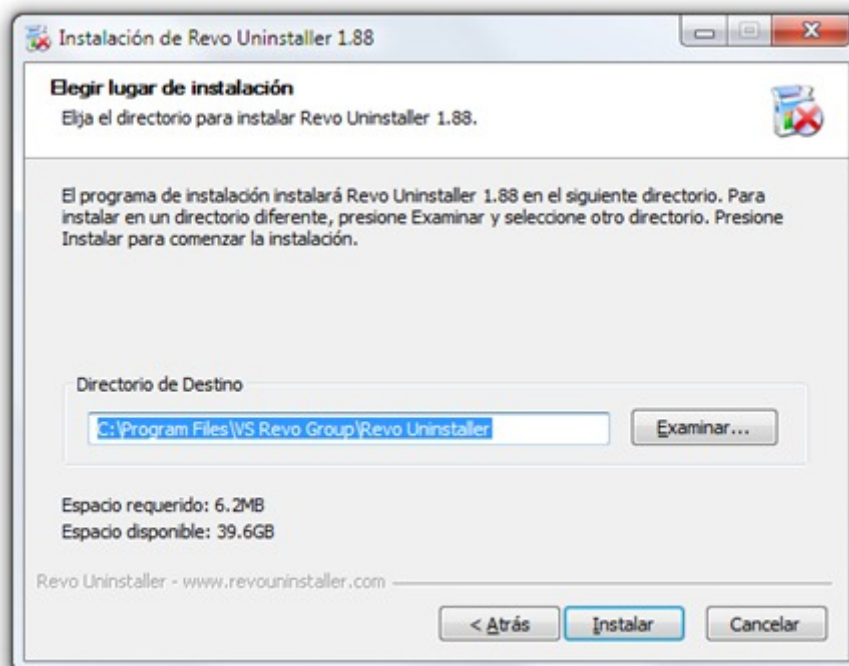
Instalación de Revo Uninstaller 1.88

Elegir lugar de instalación
Elija el directorio para instalar Revo Uninstaller 1.88.

El programa de instalación instalará Revo Uninstaller 1.88 en el siguiente directorio. Para instalar en un directorio diferente, presione Examinar y seleccione otro directorio. Presione Instalar para comenzar la instalación.

Directorio de Destino

C:\Program Files\VS Revo Group\Revo Uninstaller

Examinar...

Espacio requerido: 6.2MB
Espacio disponible: 39.6GB

Revo Uninstaller - www.revouninstaller.com

< Atrás

Instalar

Cancelar